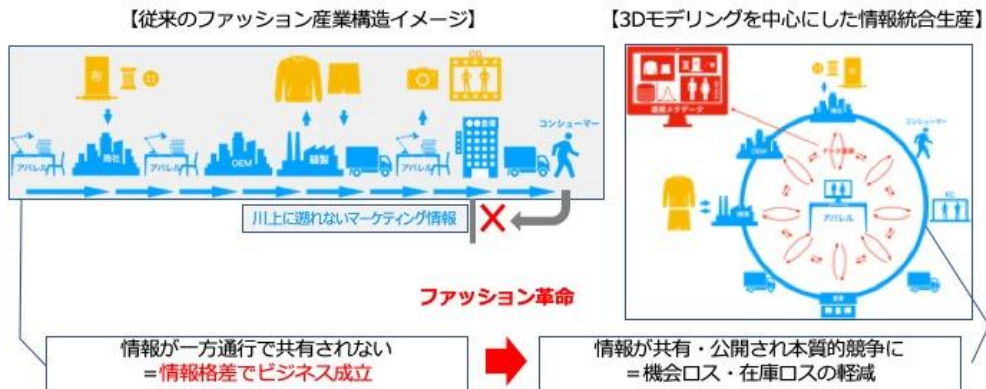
【従来のファッション産業構造イメージ】

布

アパレル

商社

アパレル

OEM

縫製

CG

アパレル

コンシューマー

川上に遡れないマーケティング情報

【3Dモデリングを中心にした情報統合生産】

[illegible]

コンシューマー

OEM

アパレル

EC

ファッション革命

情報が一方通行で共有されない
=情報格差でビジネス成立

情報が共有・公開され本質的競争に
=機会ロス・在庫ロスの軽減